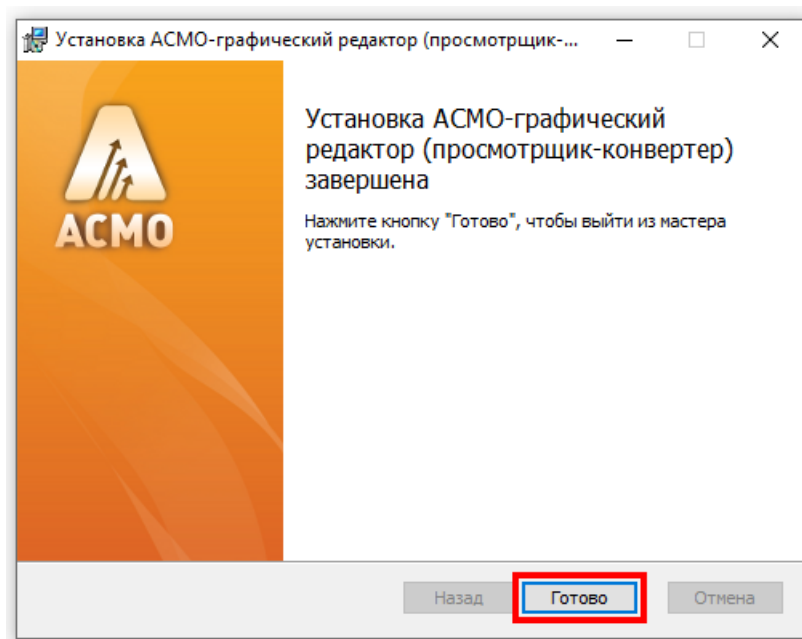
Установка АСМО-графический редактор (просмотрщик-...

АСМО

Установка АСМО-графический редактор (просмотрщик-конвертер) завершена

Нажмите кнопку "Готово", чтобы выйти из мастера установки.

Назад

Готово

Отмена